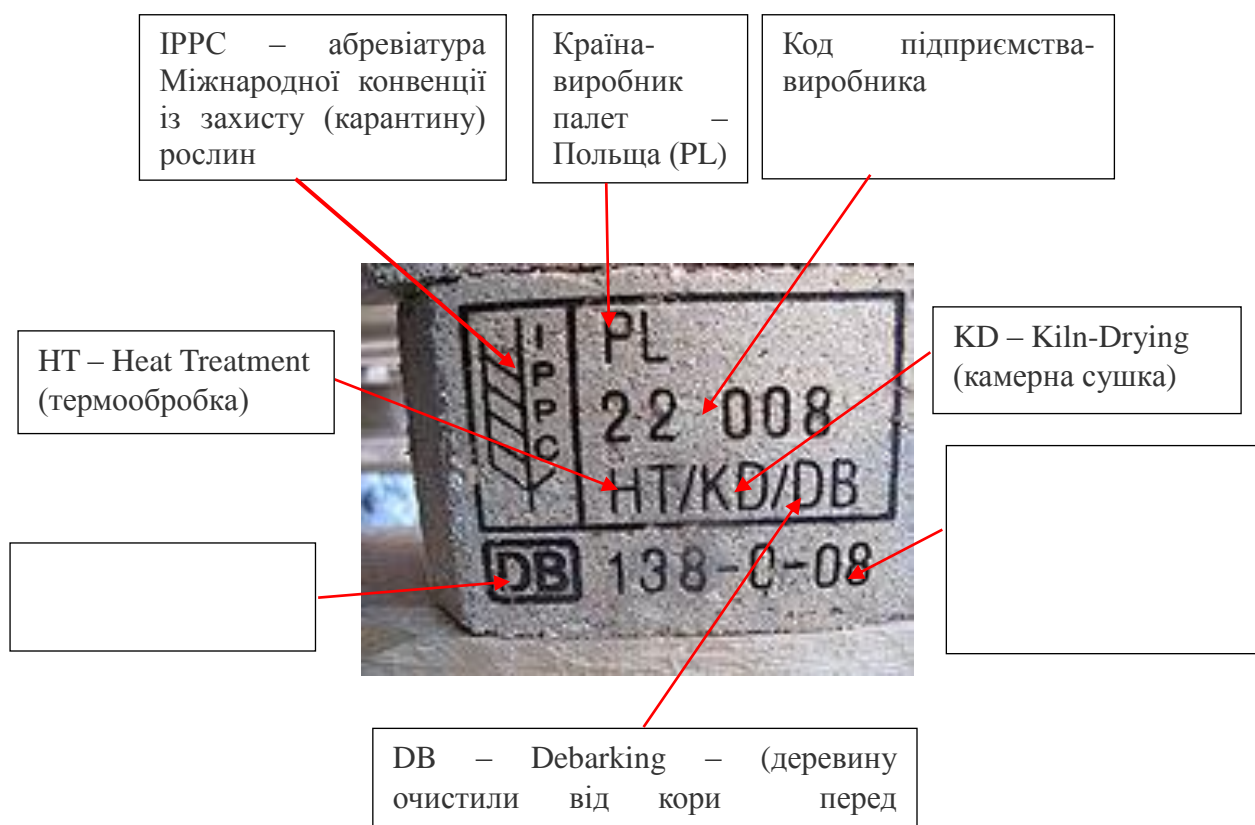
IPPC – абревіатура Міжнародної конвенції із захисту (карантину) рослин

Країна-виробник палет – Польща (PL)

Код підприємства-виробника

HT – Heat Treatment (термообробка)

KD – Kiln-Drying (камерна сушка)

I
P
P
C

PL
22 008
HT/KD/DB

DB 138-0-08

DB – Debarking – (деревину очистили від кори перед